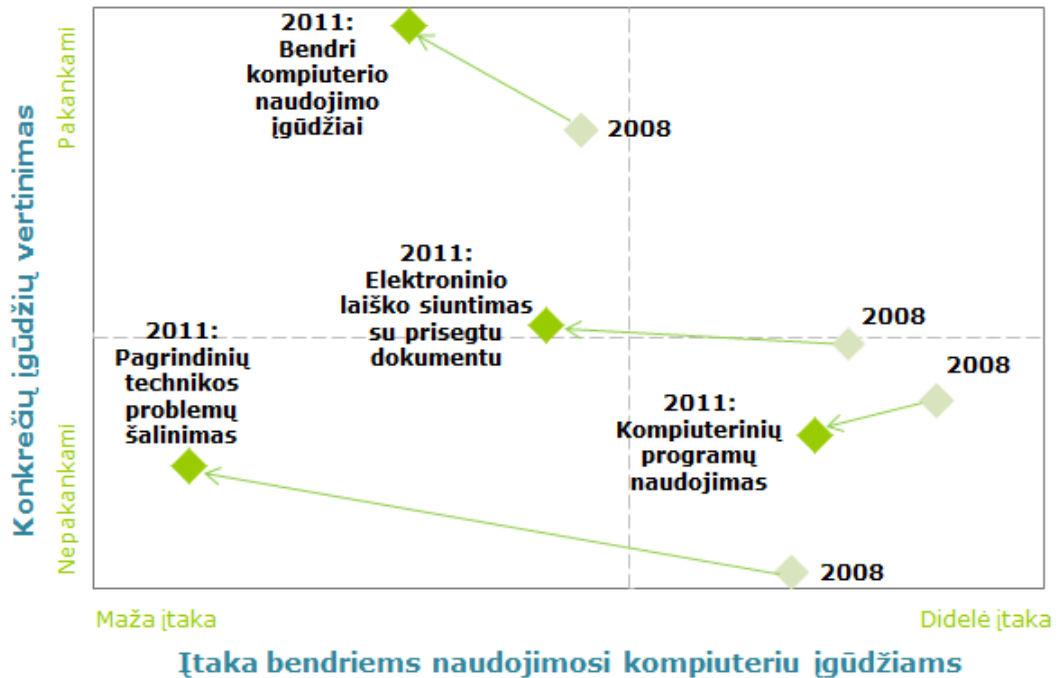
Konkrečių įgūdžių vertinimas

Pakankami

Nepakankami

2011: Bendri kompiuterio naudojimo įgūdžiai

2008

2011: Elektroninio laiško siuntimas su prisegtu dokumentu

2008

2011: Pagrindinių technikos problemų šalinimas

2008

2011: Kompiuterinių programų naudojimas

2008

Maža įtaka

Didelė įtaka

Įtaka bendriems naudojimosi kompiuteriu įgūdžiams